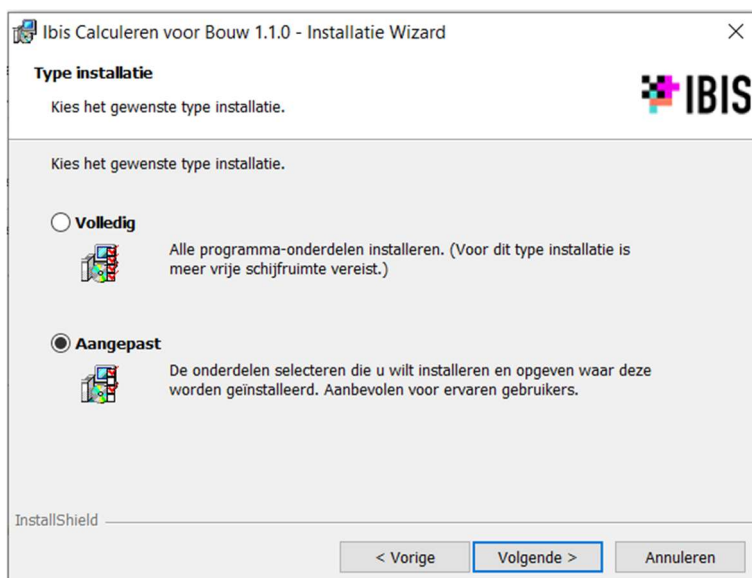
Ibis Calculeren voor Bouw 1.1.0 - Installatie Wizard

Type installatie

Kies het gewenste type installatie.

IBIS

Kies het gewenste type installatie.

Volledig

Alle programma-onderdelen installeren. (Voor dit type installatie is meer vrije schijfruimte vereist.)

Aangepast

De onderdelen selecteren die u wilt installeren en opgeven waar deze worden geïnstalleerd. Aanbevolen voor ervaren gebruikers.

InstallShield

< Vorige

Volgende >

Annuleren